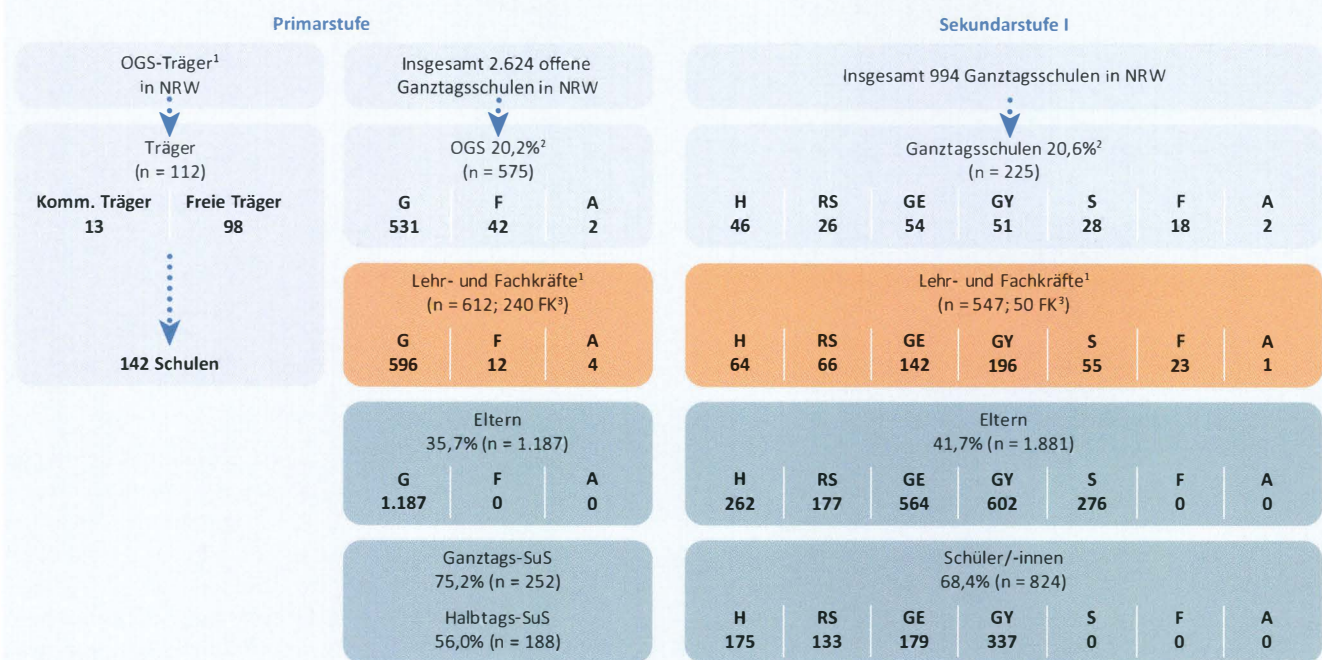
Primarstufe

Sekundarstufe I

OGS-Träger$^1$ in NRW

Träger (n = 112)

Komm. Träger 13

Freie Träger 98

142 Schulen

Insgesamt 2.624 offene Ganztagsschulen in NRW

OGS 20,2%$^2$ (n = 575)

| G | F | A |
|---|---|---|
| 531 | 42 | 2 |

Lehr- und Fachkräfte$^1$ (n = 612; 240 FK$^3$)

| G | F | A |
|---|---|---|
| 596 | 12 | 4 |

Eltern 35,7% (n = 1.187)

| G | F | A |
|---|---|---|
| 1.187 | 0 | 0 |

Ganztags-SuS 75,2% (n = 252)

Halbtags-SuS 56,0% (n = 188)

Insgesamt 994 Ganztagsschulen in NRW

Ganztagsschulen 20,6%$^2$ (n = 225)

| H | RS | GE | GY | S | F | A |
|---|---|---|---|---|---|---|
| 46 | 26 | 54 | 51 | 28 | 18 | 2 |

Lehr- und Fachkräfte$^1$ (n = 547; 50 FK$^3$)

| H | RS | GE | GY | S | F | A |
|---|---|---|---|---|---|---|
| 64 | 66 | 142 | 196 | 55 | 23 | 1 |

Eltern 41,7% (n = 1.881)

| H | RS | GE | GY | S | F | A |
|---|---|---|---|---|---|---|
| 262 | 177 | 564 | 602 | 276 | 0 | 0 |

Schüler/-innen 68,4% (n = 824)

| H | RS | GE | GY | S | F | A |
|---|---|---|---|---|---|---|
| 175 | 133 | 179 | 337 | 0 | 0 | 0 |